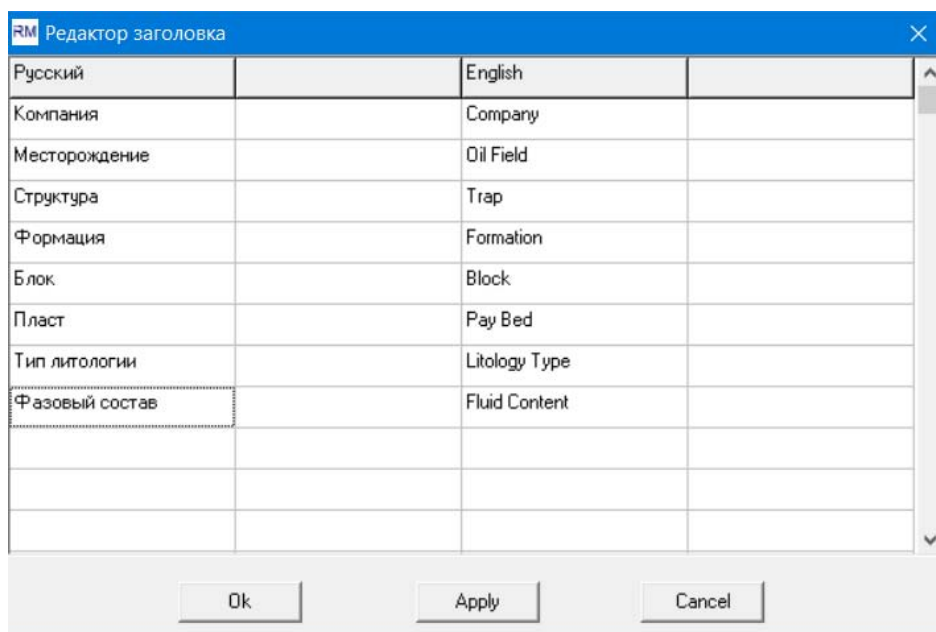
RM Редактор заголовка

| Русский | | English | |
|---|---|---|---|
| Компания | | Company | |
| Месторождение | | Oil Field | |
| Структура | | Trap | |
| Формация | | Formation | |
| Блок | | Block | |
| Пласт | | Pay Bed | |
| Тип литологии | | Litology Type | |
| Фазовый состав | | Fluid Content | |
| | | | |
| | | | |
| | | | |

Ok Apply Cancel